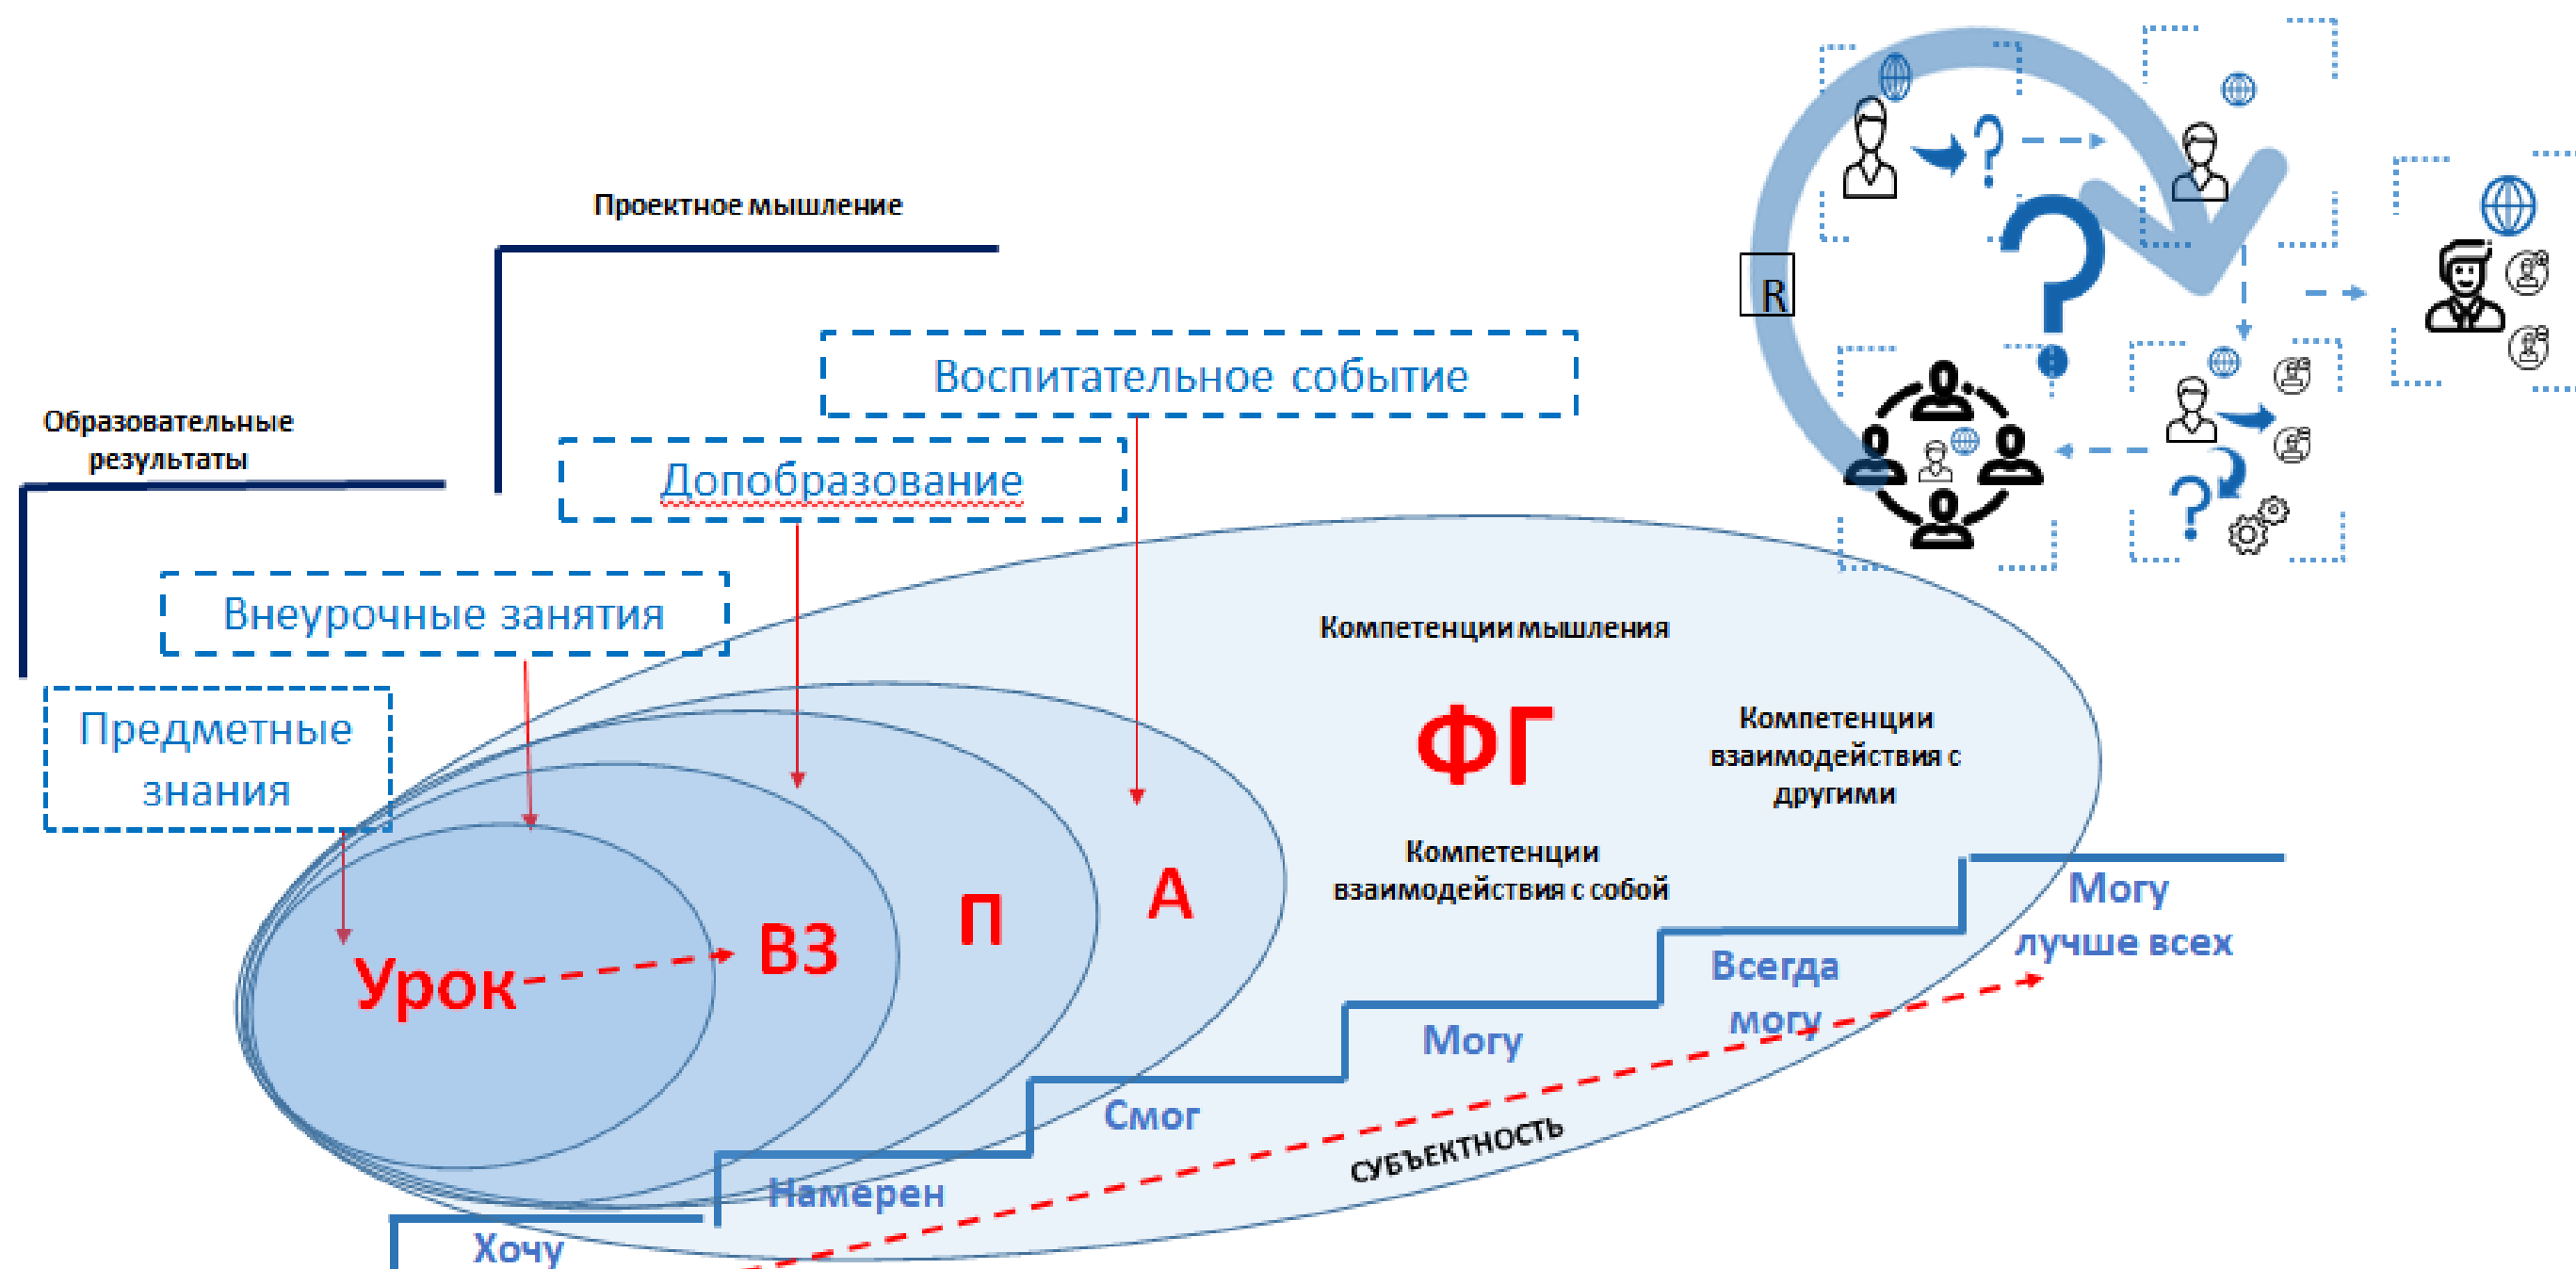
Проектное мышление

Образовательные результаты

Воспитательное событие

Допобразование

Внеурочные занятия

Предметные знания

R

Компетенции мышления

ФГ

Компетенции взаимодействия с другими

Компетенции взаимодействия с собой

Урок

ВЗ

П

А

Могу лучше всех

Всегда могу

Могу

Смог

Намерен

Хочу

СУБЪЕКТНОСТЬ